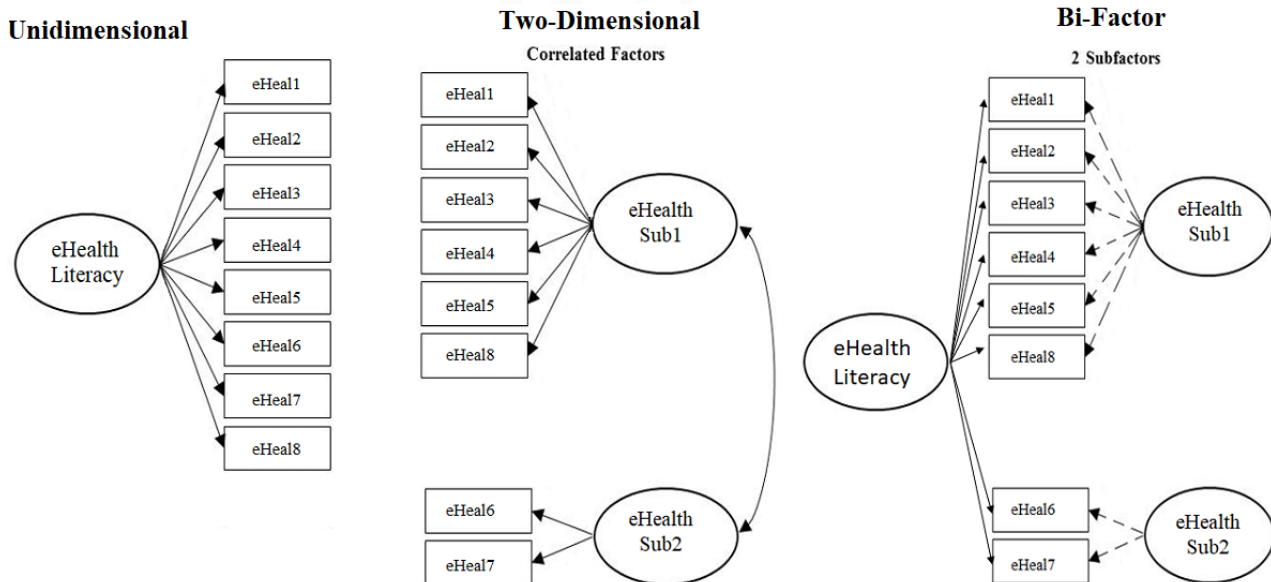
Unidimensional

eHealth Literacy

eHeal1
eHeal2
eHeal3
eHeal4
eHeal5
eHeal6
eHeal7
eHeal8

Two-Dimensional

Correlated Factors

eHeal1
eHeal2
eHeal3
eHeal4
eHeal5
eHeal8

eHealth Sub1

eHeal6
eHeal7

eHealth Sub2

Bi-Factor

2 Subfactors

eHealth Literacy

eHeal1
eHeal2
eHeal3
eHeal4
eHeal5
eHeal8

eHealth Sub1

eHeal6
eHeal7

eHealth Sub2